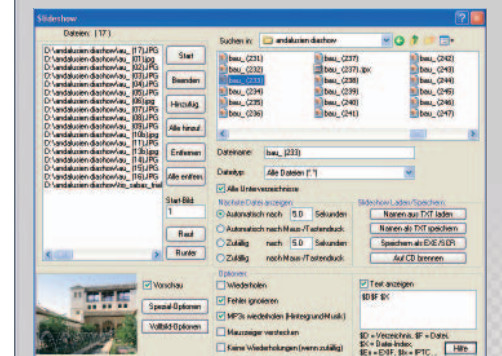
Slideshow

Dateien: (17)

D:\andalusien diashow\au_[17].JPG
D:\andalusien diashow\au_[01].jpg
D:\andalusien diashow\au_[02].JPG
D:\andalusien diashow\au_[03].JPG
D:\andalusien diashow\au_[04].JPG
D:\andalusien diashow\au_[05].JPG
D:\andalusien diashow\au_[06].jpg
D:\andalusien diashow\au_[07].JPG
D:\andalusien diashow\au_[08].JPG
D:\andalusien diashow\au_[09].JPG
D:\andalusien diashow\au_[10].jpg
D:\andalusien diashow\au_[11].JPG
D:\andalusien diashow\au_[12].JPG
D:\andalusien diashow\au_[13].JPG
D:\andalusien diashow\au_[14].JPG
D:\andalusien diashow\au_[15].JPG
D:\andalusien diashow\au_[16].JPG
D:\andalusien diashow\au_saban_trail

Start
Beenden
Hinzufüg.
Alle hinzuf.
Entfernen
Alle entfern.

Start-Bild
1
Rauf
Runter

Suchen in: andalusien diashow

bau_(231) bau_(237) bau_(242)
bau_(232) bau_(237).tpx bau_(243)
bau_(233) bau_(238) bau_(244)
bau_(234) bau_(239) bau_(245)
bau_(235) bau_(240) bau_(246)
bau_(236) bau_(241) bau_(247)

Dateiname: bau_(233)
Dateityp: Alle Dateien (*.*)

Alle Unterverzeichnisse

Nächste Datei anzeigen
Automatisch nach 9,0 Sekunden
Automatisch nach Maus-/Tastendruck
Zufällig nach 5,0 Sekunden
Zufällig nach Maus-/Tastendruck

Slideshow Laden/Speichern
Namen aus TXT laden
Namen als TXT speichern
Speichern als EXE/SCR
Auf CD brennen

Vorschau
Spezial-Optionen
Vollbild-Optionen

Optionen
Wiederholen
Fehler ignorieren
MP3s wiederholen (Hintergrund-Musik)
Mauszeiger verstecken
Keine Wiederholungen (wenn zufällig)

Text anzeigen
$D$F $X

$D = Verzeichnis, $F = Datei,
$X = Datei-Index,
$E = EXIF, $I = IPTC
Hilfe